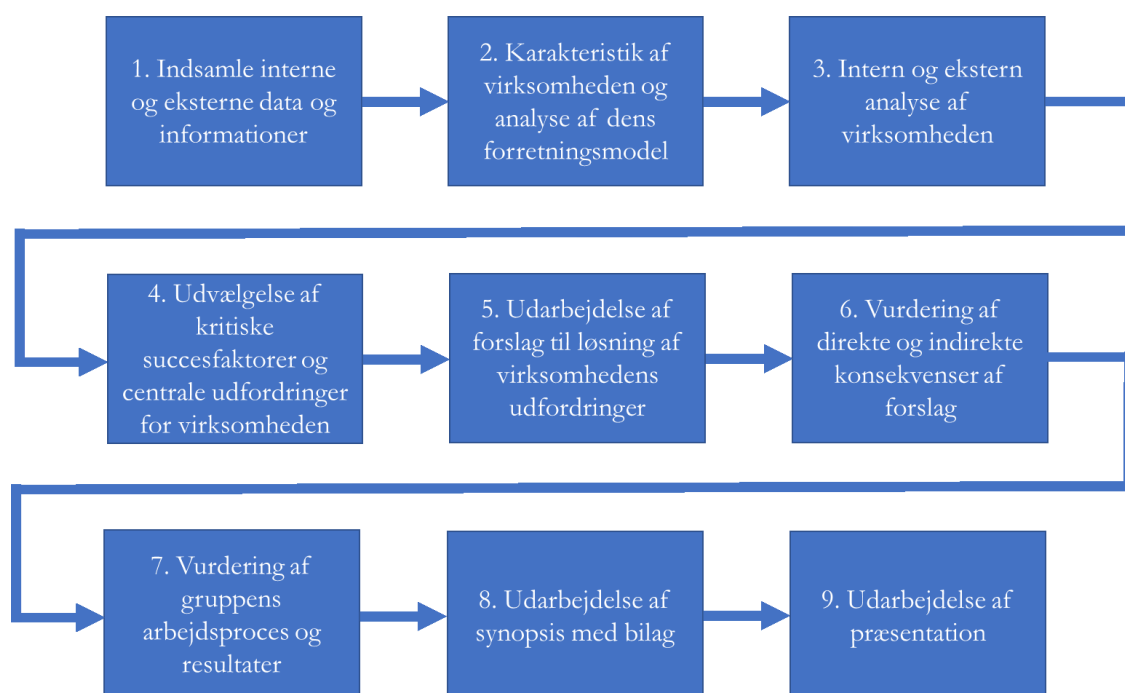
1. Indsamle interne og eksterne data og informationer

2. Karakteristik af virksomheden og analyse af dens forretningsmodel

3. Intern og ekstern analyse af virksomheden

4. Udvælgelse af kritiske succesfaktorer og centrale udfordringer for virksomheden

5. Udarbejdelse af forslag til løsning af virksomhedens udfordringer

6. Vurdering af direkte og indirekte konsekvenser af forslag

7. Vurdering af gruppens arbejdsproces og resultater

8. Udarbejdelse af synopsis med bilag

9. Udarbejdelse af præsentation